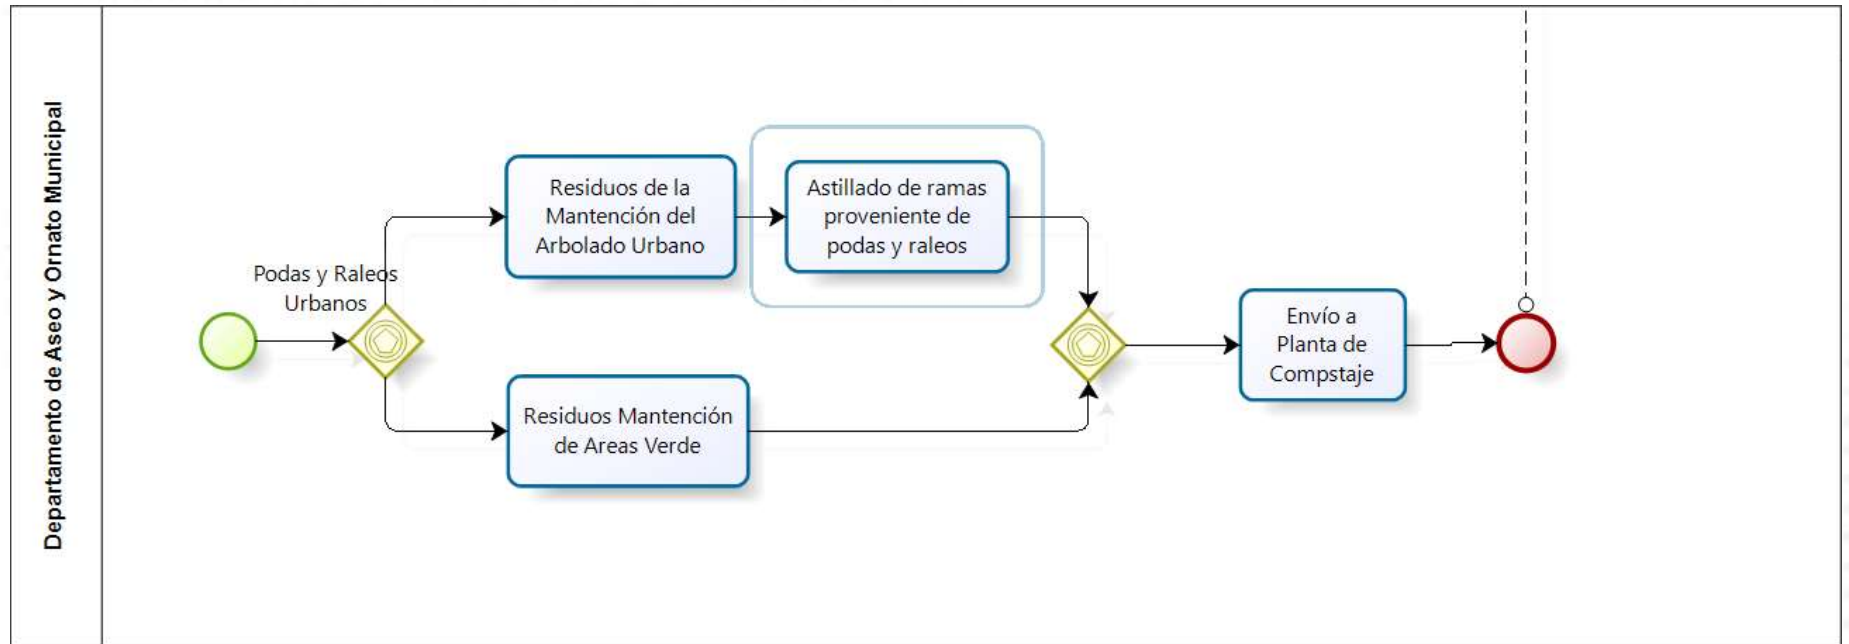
Departamento de Aseo y Ornato Municipal

Podas y Raleos Urbanos

Residuos de la Mantención del Arbolado Urbano

Astillado de ramas proveniente de podas y raleos

Residuos Mantención de Areas Verde

Envío a Planta de Compstaje